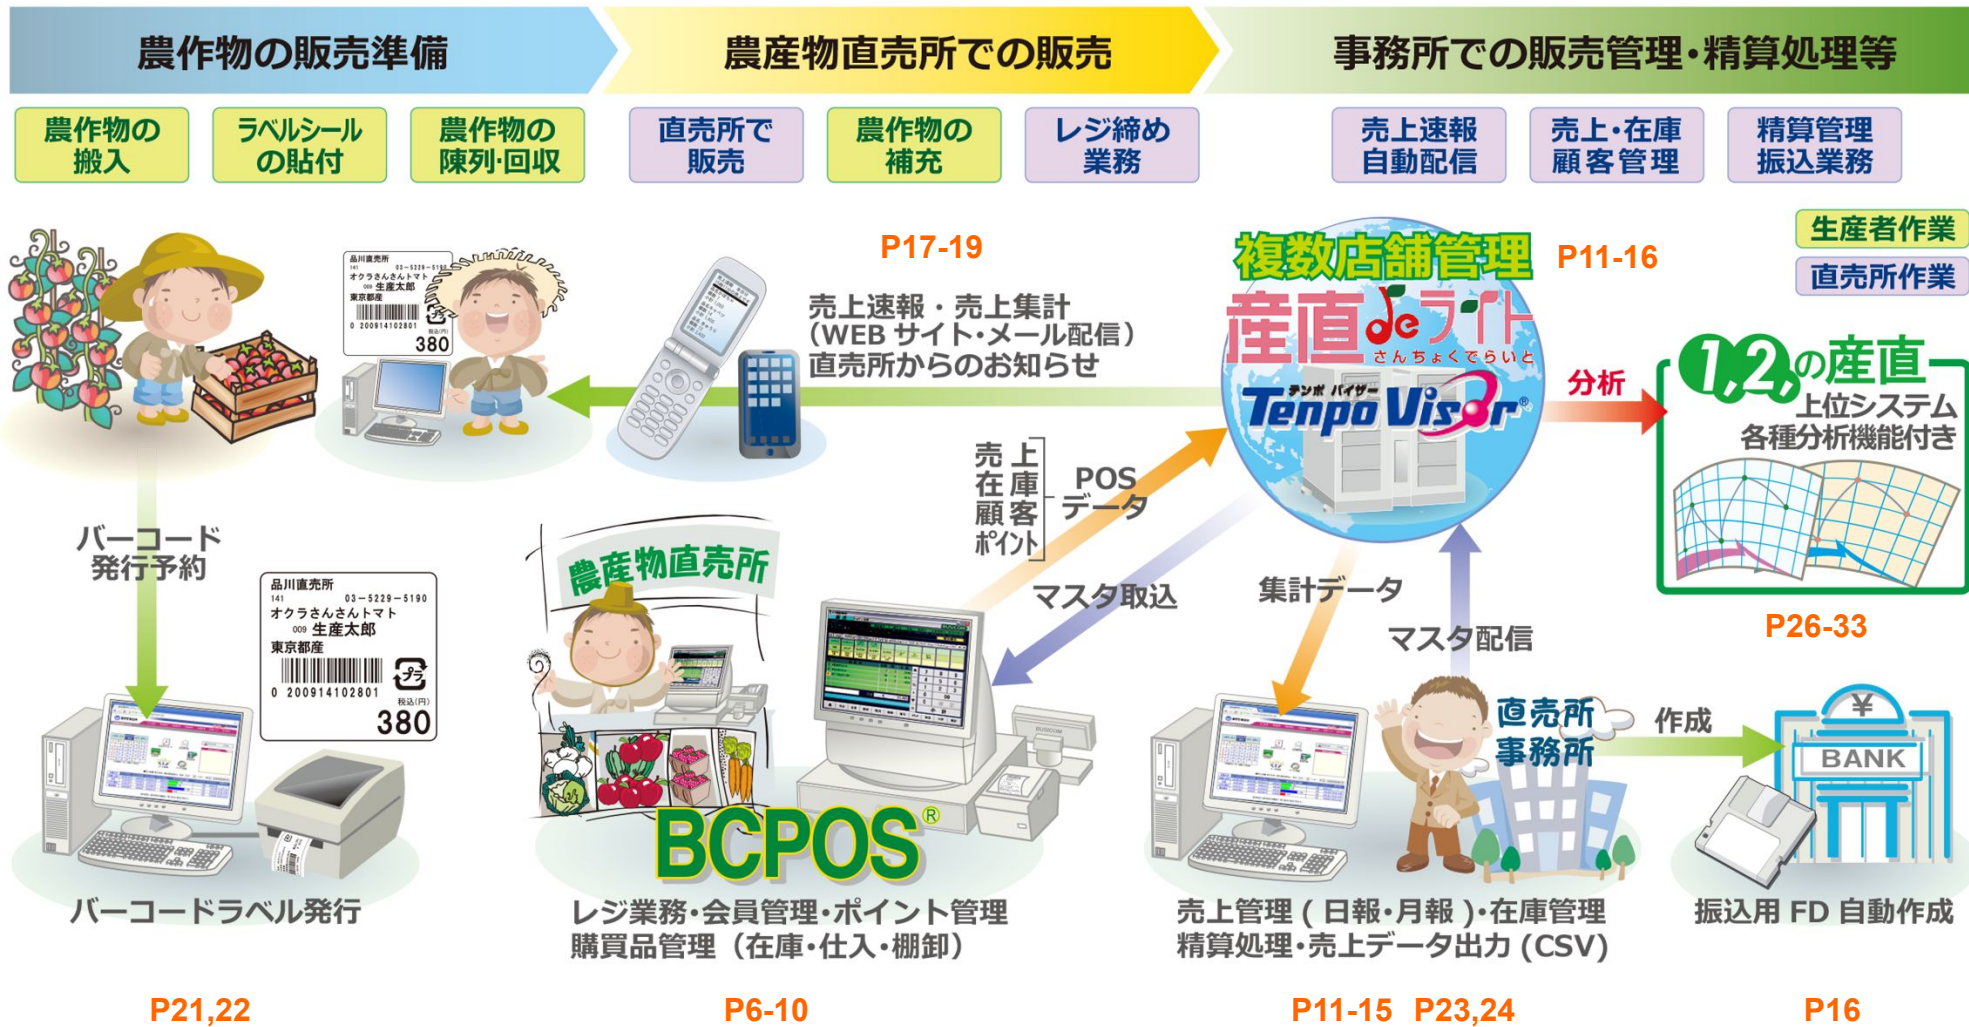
農作物の販売準備

農産物直売所での販売

事務所での販売管理・精算処理等

農作物の搬入

ラベルシールの貼付

農作物の陳列·回収

直売所で販売

農作物の補充

レジ締め業務

売上速報自動配信

売上·在庫顧客管理

精算管理振込業務

P17-19

複数店舗管理

P11-16

生産者作業

直売所作業

品川直売所
141 03－5229－5190
オクラさんさんトマト
009 生産太郎
東京都産
0 200914102801
380

売上速報・売上集計
(WEB サイト·メール配信)
直売所からのお知らせ

産直deライト
さんちょくでらいと

テンポ バイザー
Tenpo Visor®

分析

1,2の産直
上位システム
各種分析機能付き

売上
在庫
顧客
ポイント

POS
データ

バーコード発行予約

品川直売所
141 03－5229－5190
オクラさんさんトマト
009 生産太郎
東京都産
0 200914102801
税込(円)
380

農産物直売所

マスタ取込

集計データ

マスタ配信

P26-33

直売所事務所

作成

BANK

BCPOS®

バーコードラベル発行

レジ業務·会員管理·ポイント管理
購買品管理（在庫·仕入·棚卸）

売上管理（日報·月報）·在庫管理
精算処理·売上データ出力（CSV）

振込用 FD 自動作成

P21,22

P6-10

P11-15 P23,24

P16